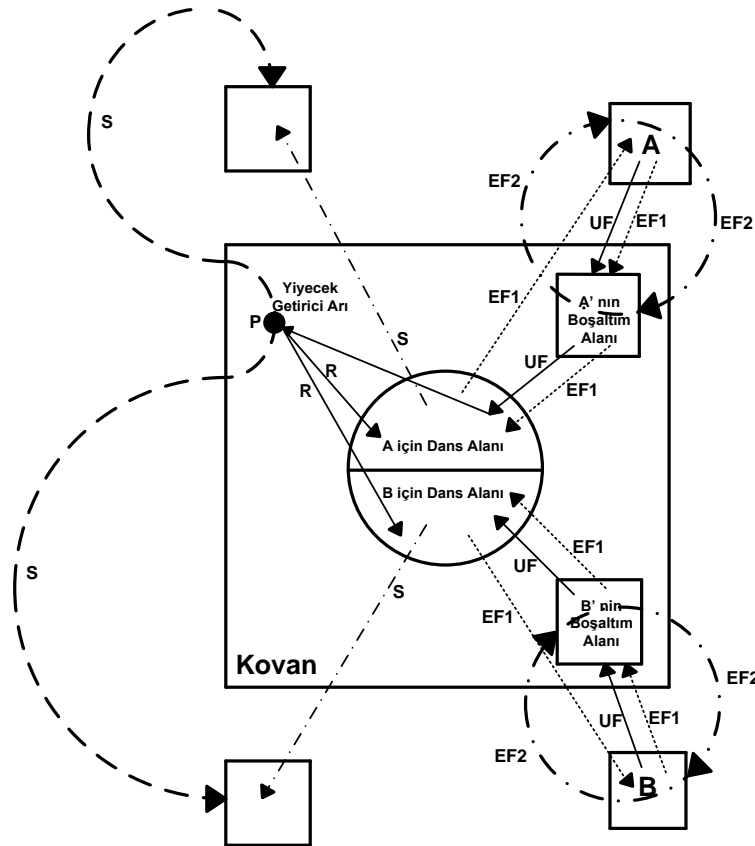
S

A

EF2

EF1

UF

EF2

EF1

Yiyecek Getirici Arı

P

A' nın Boşaltım Alanı

S

UF

R

R

EF1

A için Dans Alanı

B için Dans Alanı

EF1

S

UF

S

EF1

B' nin Boşaltım Alanı

Kovan

EF2

UF

EF1

EF2

B